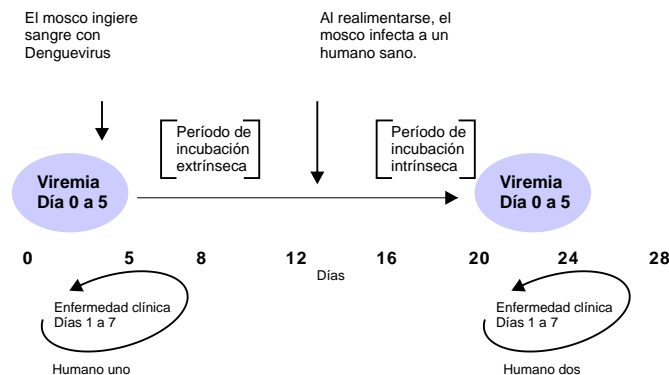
El mosco ingiere sangre con Denguevirus

Al realimentarse, el mosco infecta a un humano sano.

Período de incubación extrínseca

Período de incubación intrínseca

Viremia
Día 0 a 5

Viremia
Día 0 a 5

0 5 8 12 16 20 24 28

Días

Enfermedad clínica
Días 1 a 7

Enfermedad clínica
Días 1 a 7

Humano uno

Humano dos